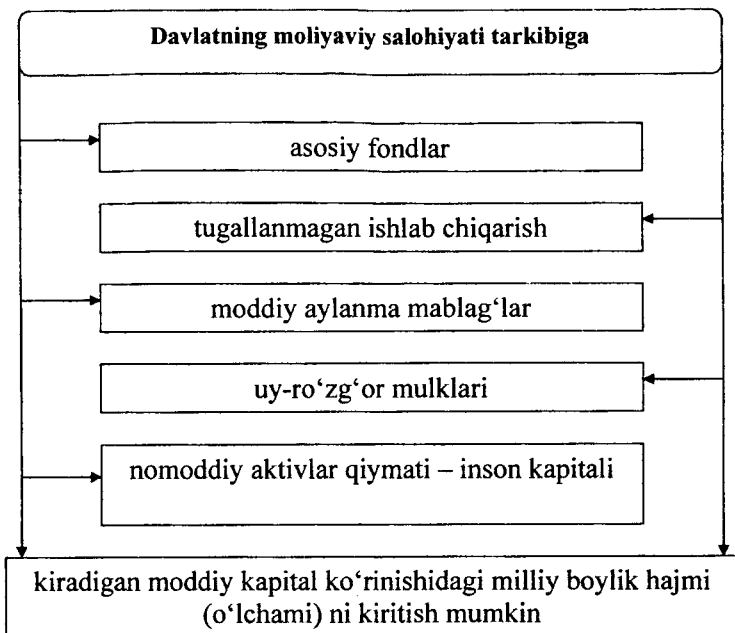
Davlatning moliyaviy salohiyati tarkibiga

asosiy fondlar

tugallanmagan ishlab chiqarish

moddiy aylanma mablag‘lar

uy-ro‘zg‘or mulklari

nomoddiy aktivlar qiymati – inson kapitali

kiradigan moddiy kapital ko‘rinishidagi milliy boylik hajmi (o‘lchami) ni kiritish mumkin